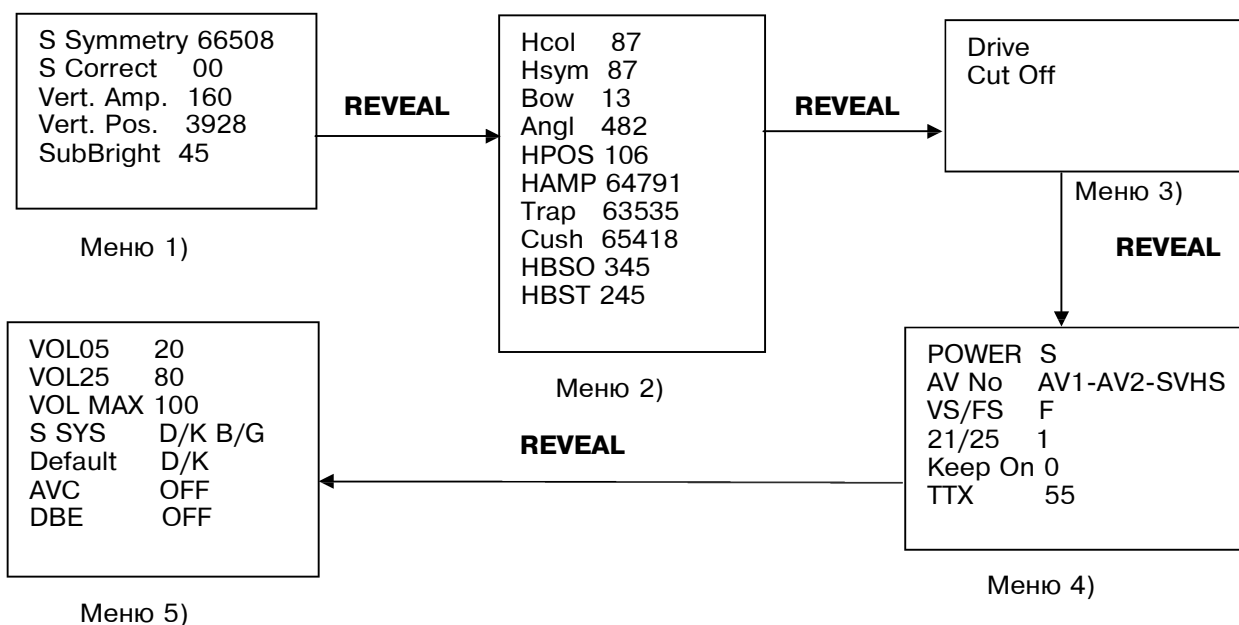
S Symmetry 66508
S Correct 00
Vert. Amp. 160
Vert. Pos. 3928
SubBright 45

Меню 1)

REVEAL

Hcol 87
Hsym 87
Bow 13
Angl 482
HPOS 106
HAMP 64791
Trap 63535
Cush 65418
HBSO 345
HBST 245

Меню 2)

REVEAL

Drive
Cut Off

Меню 3)

REVEAL

POWER S
AV No AV1-AV2-SVHS
VS/FS F
21/25 1
Keep On 0
TTX 55

Меню 4)

REVEAL

VOL05 20
VOL25 80
VOL MAX 100
S SYS D/K B/G
Default D/K
AVC OFF
DBE OFF

Меню 5)